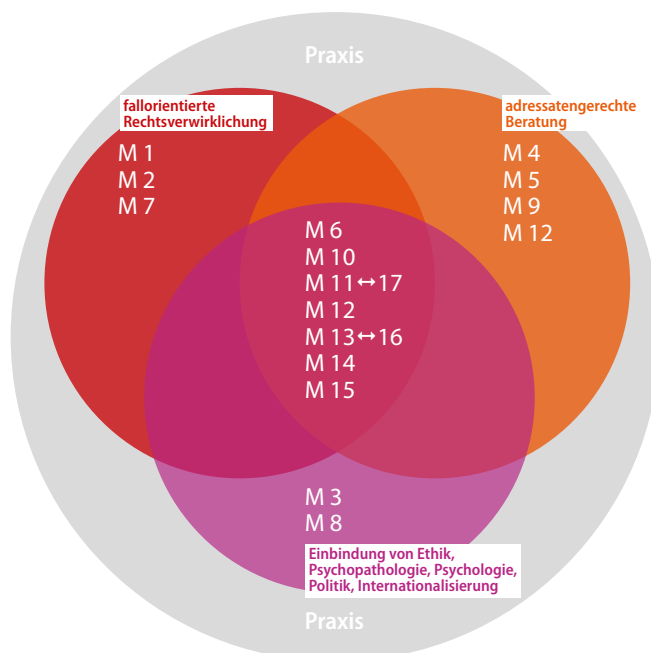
Praxis

fallorientierte Rechtsverwirklichung

M 1
M 2
M 7

adressatengerechte Beratung

M 4
M 5
M 9
M 12

M 6
M 10
M 11 $\leftrightarrow$ 17
M 12
M 13 $\leftrightarrow$ 16
M 14
M 15

M 3
M 8

Einbindung von Ethik, Psychopathologie, Psychologie, Politik, Internationalisierung

Praxis